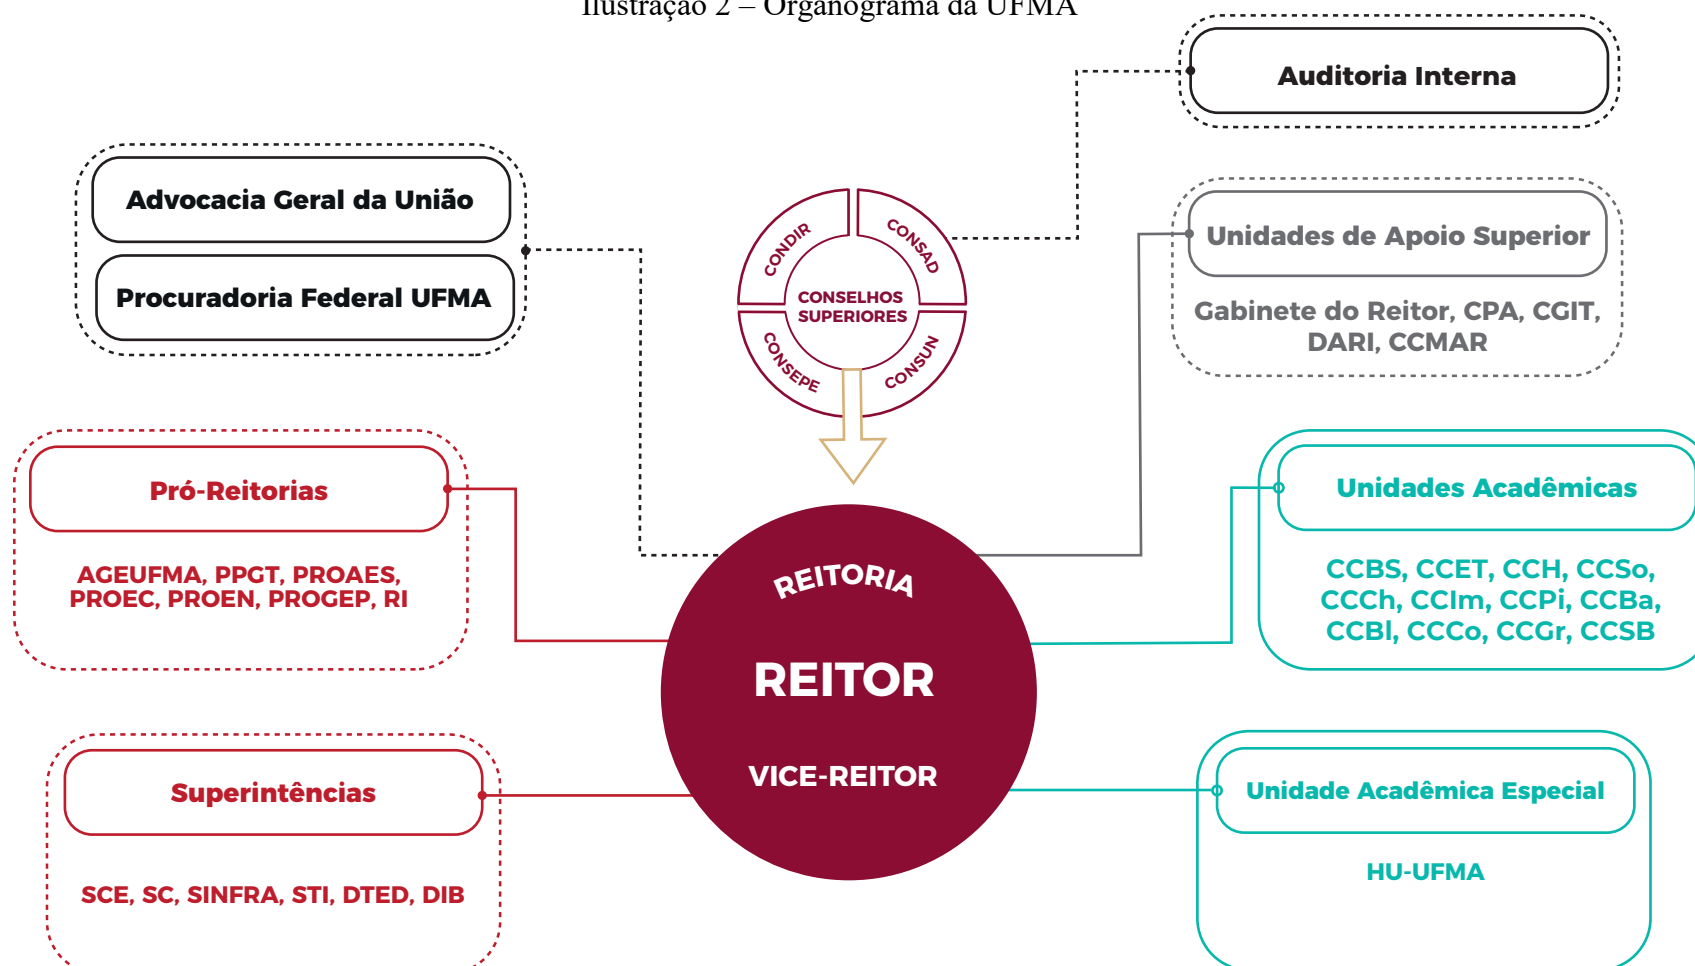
Ilustração 2 – Organograma da UFMA

Auditoria Interna

Advocacia Geral da União

Procuradoria Federal UFMA

CONDIR

CONSAD

CONSELHOS SUPERIORES

CONSEPE

CONSUN

Unidades de Apoio Superior

Gabinete do Reitor, CPA, CGIT, DARI, CCMAR

Pró-Reitorias

AGEUFMA, PPGT, PROAES, PROEC, PROEN, PROGEP, RI

REITORIA

REITOR

VICE-REITOR

Unidades Acadêmicas

CCBS, CCET, CCH, CCSo, CCCh, CCIm, CCPi, CCBa, CCBl, CCCo, CCGr, CCSB

Superintências

SCE, SC, SINFRA, STI, DTED, DIB

Unidade Acadêmica Especial

HU-UFMA